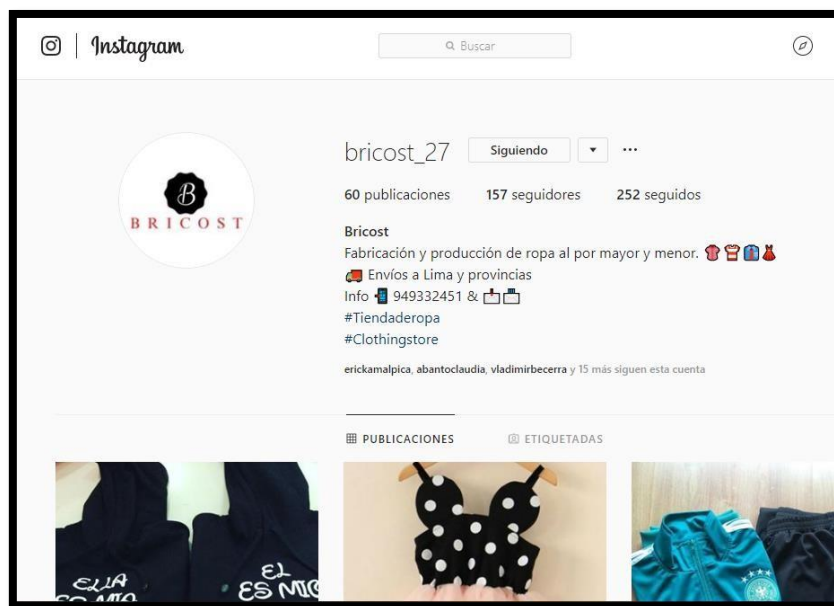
Instagram

Buscar

B
BRICOST

bricost_27 Siguiendo ▾ ···

60 publicaciones 157 seguidores 252 seguidos

Bricost
Fabricación y producción de ropa al por mayor y menor. 👕👚👔👗
🚚 Envíos a Lima y provincias
Info 📲 949332451 & 📩📤
#Tiendaderopa
#Clothingstore

erickamalpica, abantoclaudia, vladimirbecerra y 15 más siguen esta cuenta

PUBLICACIONES ETIQUETADAS

ELLA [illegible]
EL ES MIO